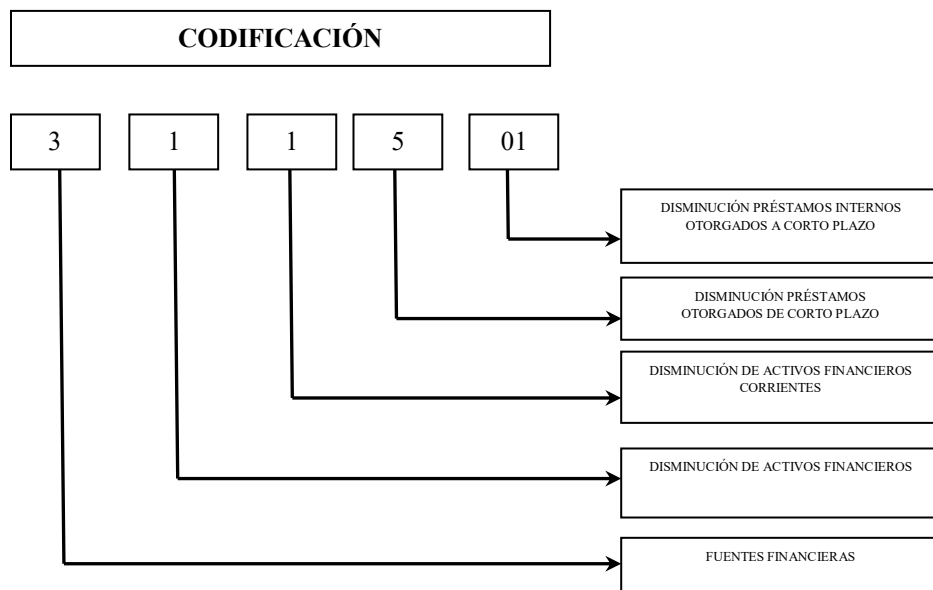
CODIFICACIÓN

3

1

1

5

01

DISMINUCIÓN PRÉSTAMOS INTERNOS OTORGADOS A CORTO PLAZO

DISMINUCIÓN PRÉSTAMOS OTORGADOS DE CORTO PLAZO

DISMINUCIÓN DE ACTIVOS FINANCIEROS CORRIENTES

DISMINUCIÓN DE ACTIVOS FINANCIEROS

FUENTES FINANCIERAS